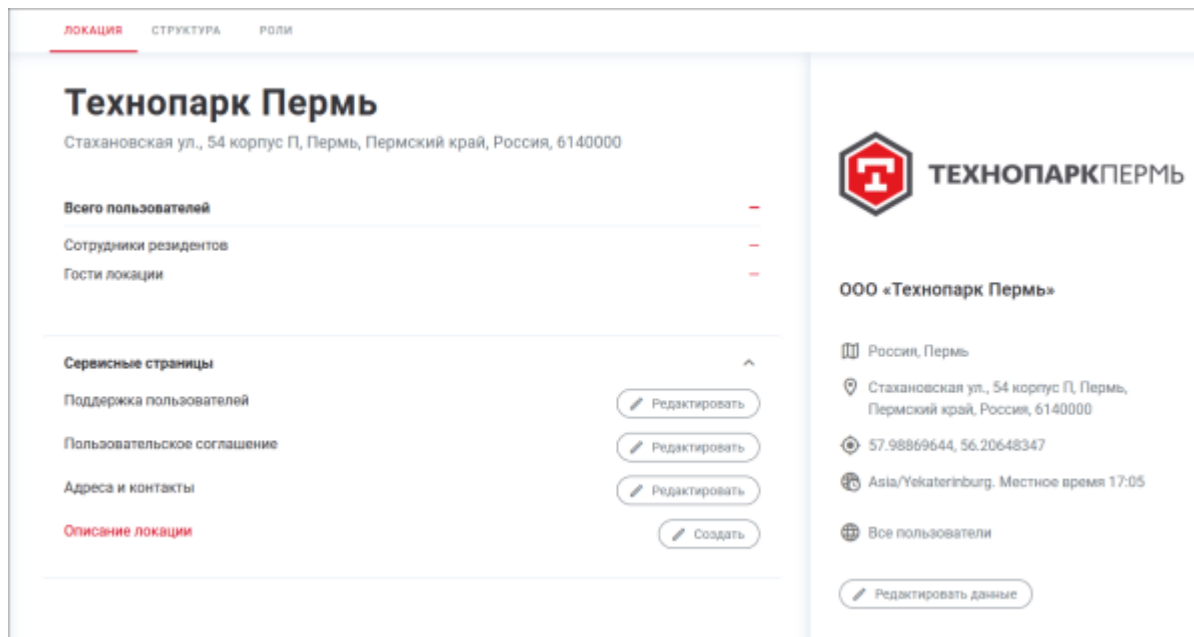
ЛОКАЦИЯ СТРУКТУРА РОЛИ

Технопарк Пермь

Стахановская ул., 54 корпус П, Пермь, Пермский край, Россия, 6140000

Всего пользователей –

Сотрудники резидентов –

Гости локации –

Сервисные страницы

Поддержка пользователей Редактировать

Пользовательское соглашение Редактировать

Адреса и контакты Редактировать

Описание локации Создать

ТЕХНОПАРКПЕРМЬ

ООО «Технопарк Пермь»

Россия, Пермь

Стахановская ул., 54 корпус П, Пермь, Пермский край, Россия, 6140000

57.98869644, 56.20648347

Asia/Yekaterinburg. Местное время 17:05

Все пользователи

Редактировать данные